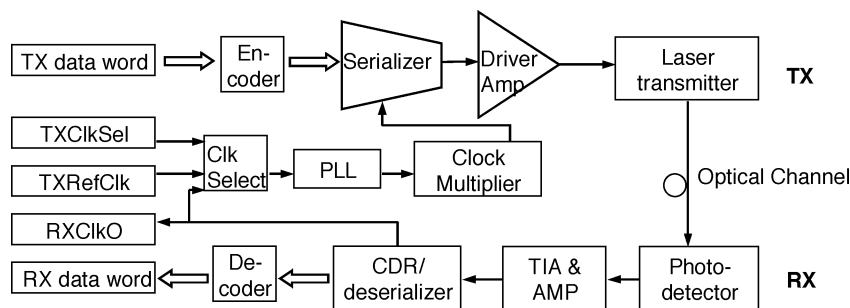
TX data word
En-coder
Serializer
Driver Amp
Laser transmitter
TX
TXClkSel
TXRefClk
Clk Select
PLL
Clock Multiplier
Optical Channel
RXClkO
RX data word
De-coder
CDR/ deserializer
TIA & AMP
Photo-detector
RX